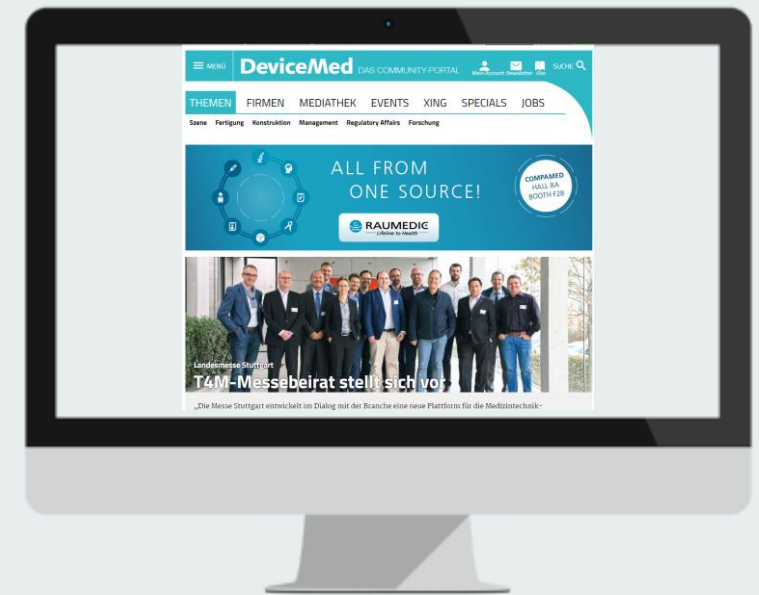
MENÜ DeviceMed DAS COMMUNITY-PORTAL Mein Account Newsletter Abo SUCHE

THEMEN FIRMEN MEDIATHEK EVENTS XING SPECIALS JOBS

Szene Fertigung Konstruktion Management Regulatory Affairs Forschung

ALL FROM ONE SOURCE!

COMPAMED HALL 8A BOOTH F28

RAUMEDIC Lifeline to Health

Landesmesse Stuttgart

T4M-Messebeirat stellt sich vor

„Die Messe Stuttgart entwickelt im Dialog mit der Branche eine neue Plattform für die Medizintechnik-